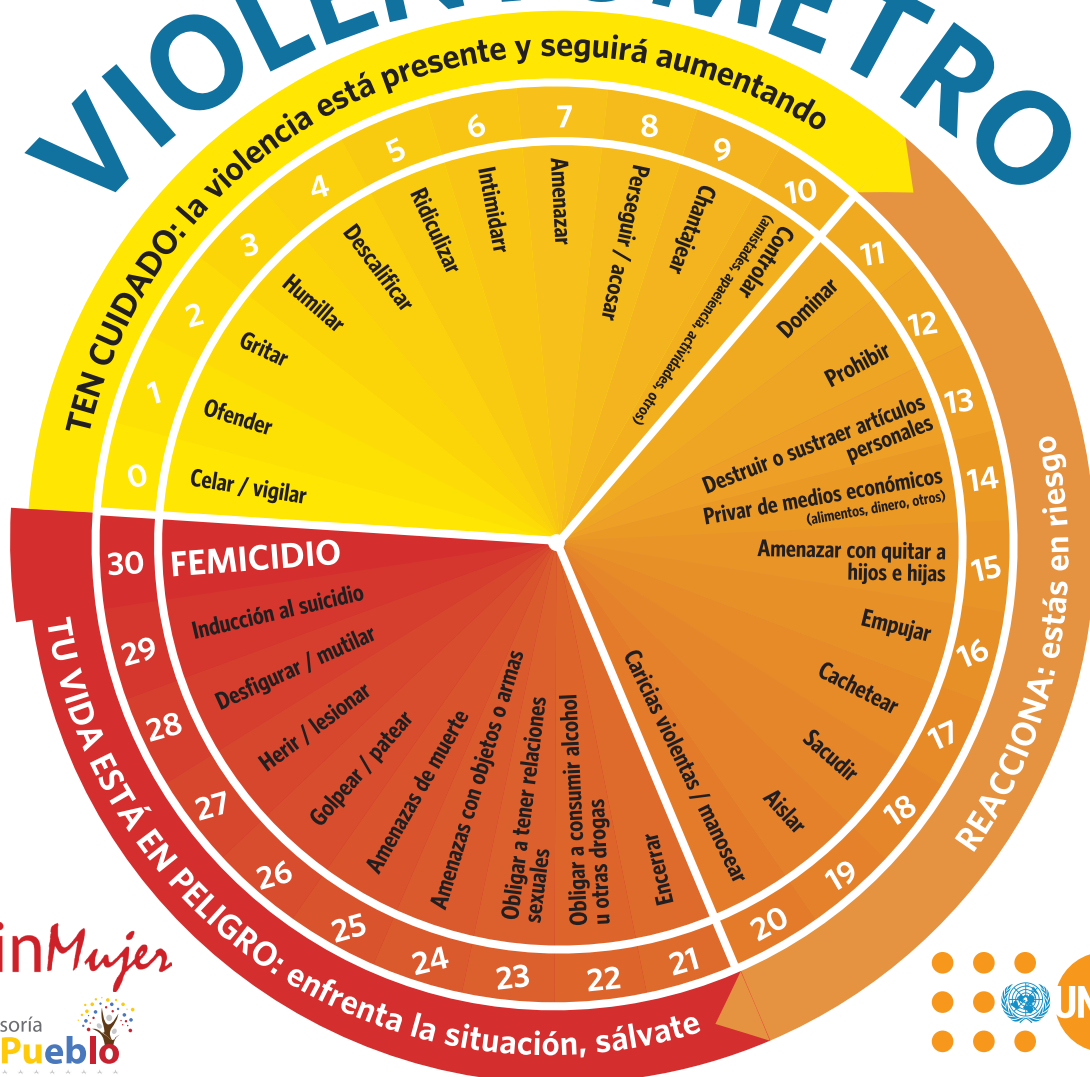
VIOLENTÓMETRO

TEN CUIDADO: la violencia está presente y seguirá aumentando

0 Celar / vigilar
1 Ofender
2 Gritar
3 Humillar
4 Descalificar
5 Ridiculizar
6 Intimidarr
7 Amenazar
8 Perseguir / acosar
9 Chantajear
10 Controlar (amistades, apariencia, actividades, otros)

REACCIONA: estás en riesgo

11 Dominar
12 Prohibir
13 Destruir o sustraer artículos personales
14 Privar de medios económicos (alimentos, dinero, otros)
15 Amenazar con quitar a hijos e hijas
16 Empujar
17 Cachetear
18 Sacudir
19 Aislar
20 Caricias violentas / manosear

TU VIDA ESTÁ EN PELIGRO: enfrenta la situación, sálvate

21 Encerrar
22 Obligar a consumir alcohol u otras drogas
23 Obligar a tener relaciones sexuales
24 Amenazas con objetos o armas
25 Amenazas de muerte
26 Golpear / patear
27 Herir / lesionar
28 Desfigurar / mutilar
29 Inducción al suicidio
30 FEMICIDIO

inMujer
soría
Pueblo
UN